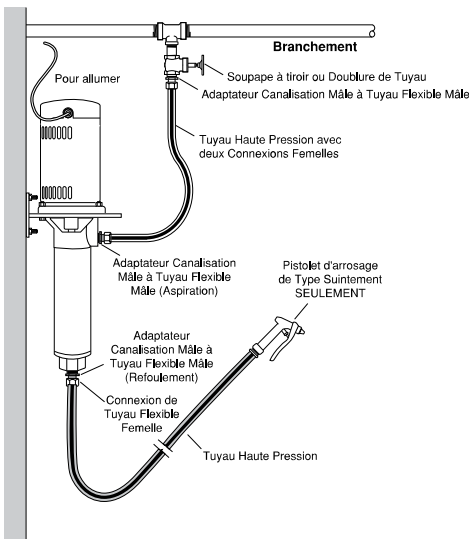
Branchement

Pour allumer

Soupape à tiroir ou Doublure de Tuyau

Adaptateur Canalisation Mâle à Tuyau Flexible Mâle

Tuyau Haute Pression avec deux Connexions Femelles

Adaptateur Canalisation Mâle à Tuyau Flexible Mâle (Aspiration)

Pistolet d'arrosage de Type Suintement SEULEMENT

Adaptateur Canalisation Mâle à Tuyau Flexible Mâle (Refoulement)

Connexion de Tuyau Flexible Femelle

Tuyau Haute Pression